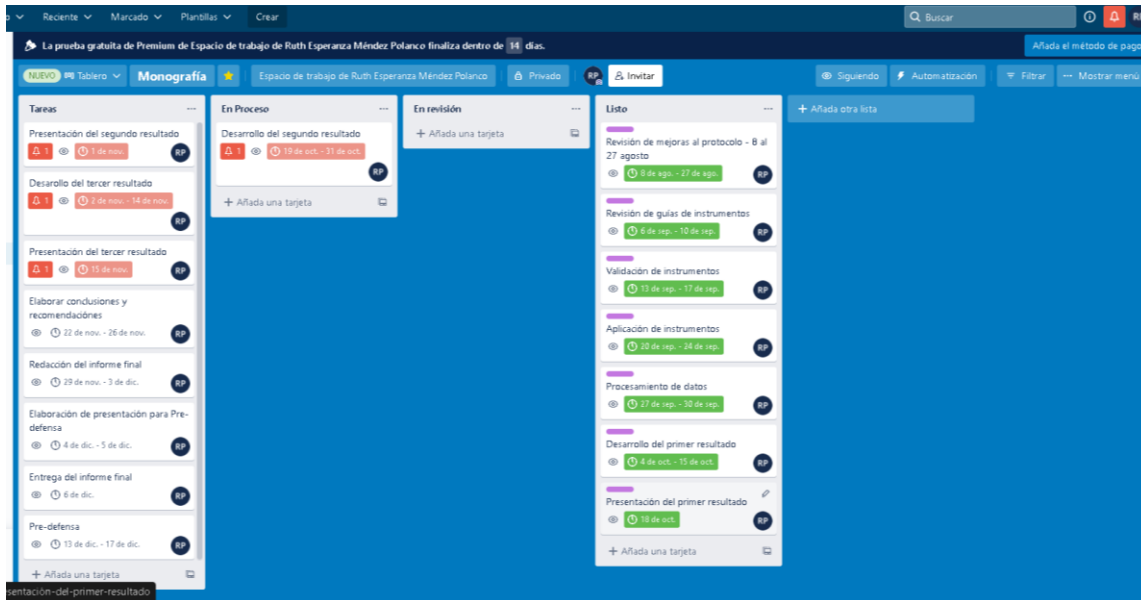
Reciente Marcado Plantillas Crear

Buscar

La prueba gratuita de Premium de Espacio de trabajo de Ruth Esperanza Méndez Polanco finaliza dentro de 14 días.

Añada el método de pago

NUEVO Tablero Monografía Espacio de trabajo de Ruth Esperanza Méndez Polanco Privado RP Invitar

Siguiendo Automatización Filtrar Mostrar menú

Tareas

Presentación del segundo resultado
1 1 de nov. RP

Desarollo del tercer resultado
1 2 de nov. - 14 de nov. RP

Presentación del tercer resultado
1 15 de nov. RP

Elaborar conclusiones y recomendaciones
22 de nov. - 26 de nov. RP

Redacción del informe final
29 de nov. - 3 de dic. RP

Elaboración de presentación para Pre-defensa
4 de dic. - 5 de dic. RP

Entrega del informe final
6 de dic. RP

Pre-defensa
13 de dic. - 17 de dic. RP

+ Añada una tarjeta

En Proceso

Desarrollo del segundo resultado
1 19 de oct. - 31 de oct. RP

+ Añada una tarjeta

En revisión

+ Añada una tarjeta

Listo

Revisión de mejoras al protocolo - 8 al 27 agosto
8 de ago. - 27 de ago. RP

Revisión de guías de instrumentos
6 de sep. - 10 de sep. RP

Validación de instrumentos
13 de sep. - 17 de sep. RP

Aplicación de instrumentos
20 de sep. - 24 de sep. RP

Procesamiento de datos
27 de sep. - 30 de sep. RP

Desarrollo del primer resultado
4 de oct. - 15 de oct. RP

Presentación del primer resultado
18 de oct. RP

+ Añada una tarjeta

+ Añada otra lista

sentación-del-primer-resultado